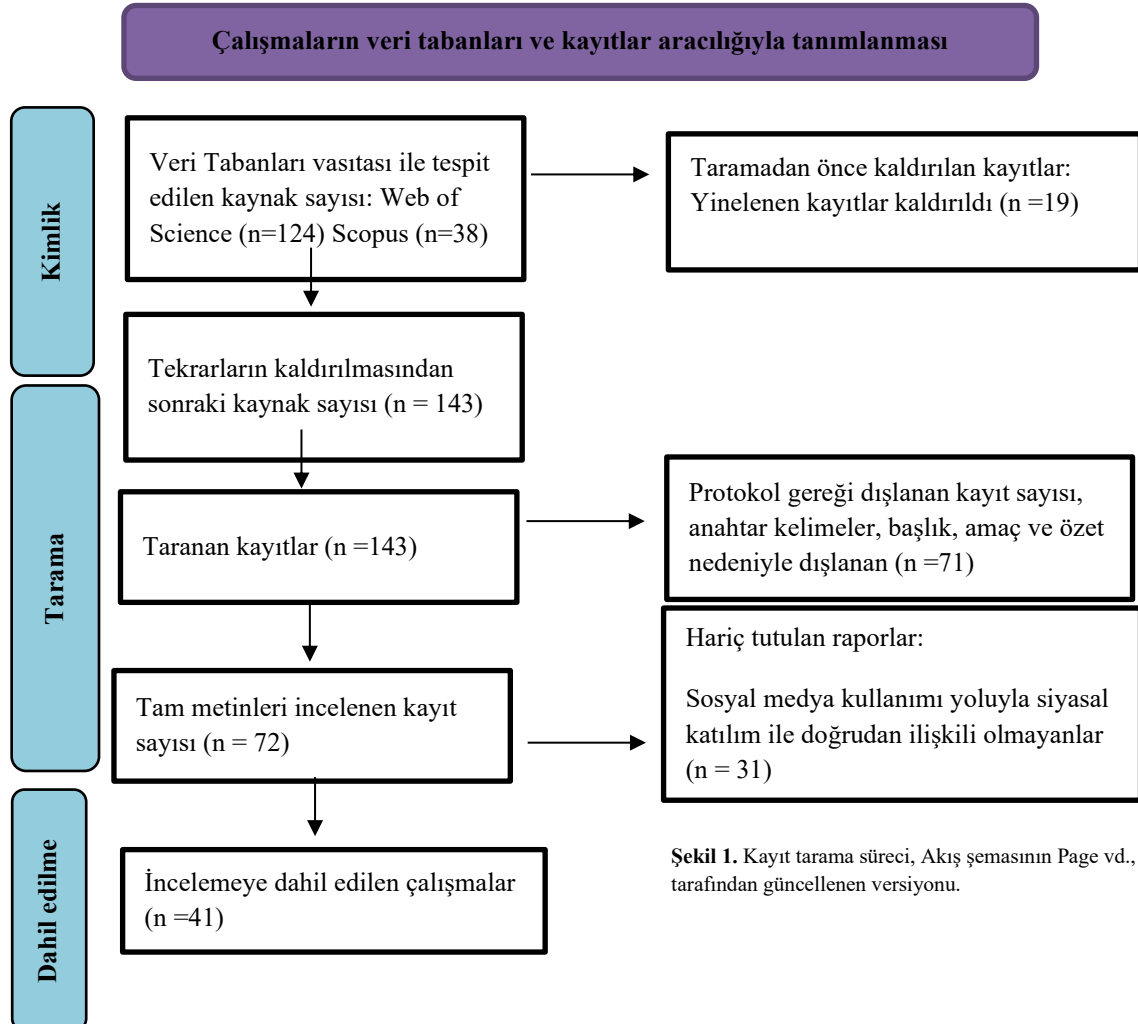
Çalışmaların veri tabanları ve kayıtlar aracılığıyla tanımlanması

Kimlik

Veri Tabanları vasıtası ile tespit edilen kaynak sayısı: Web of Science (n=124) Scopus (n=38)

Taramadan önce kaldırılan kayıtlar: Yinelenen kayıtlar kaldırıldı (n =19)

Tekrarların kaldırılmasından sonraki kaynak sayısı (n = 143)

Tarama

Taranan kayıtlar (n =143)

Protokol gereği dışlanan kayıt sayısı, anahtar kelimeler, başlık, amaç ve özet nedeniyle dışlanan (n =71)

Tam metinleri incelenen kayıt sayısı (n = 72)

Hariç tutulan raporlar:

Sosyal medya kullanımı yoluyla siyasal katılım ile doğrudan ilişkili olmayanlar (n = 31)

Dahil edilme

İncelemeye dahil edilen çalışmalar (n =41)

Şekil 1. Kayıt tarama süreci, Akış şemasının Page vd., tarafından güncellenen versiyonu.